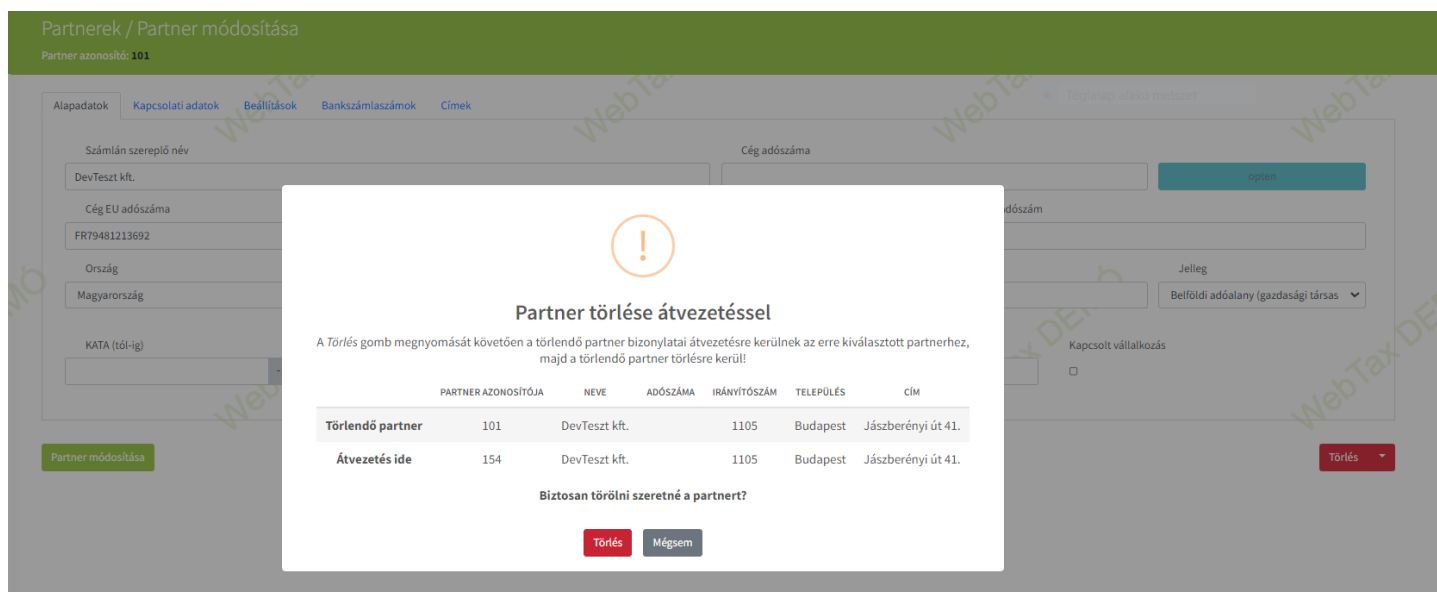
Partnerek / Partner módosítása
Partner azonosító: 101

Alapadatok | Kapcsolati adatok | Beállítások | Bankszámlaszámok | Címek

Téglalap alakú mentset

Számlán szereplő név
DevTeszt kft.

Cég adószáma

opten

Cég EU adószáma
FR79481213692

adószám

Ország
Magyarország

Jelleg
Belföldi adóalany (gazdasági társas

KATA (tól-ig)

Kapcsolt vállalkozás

Partner módosítása

Törlés

!

Partner törlése átvezetéssel

A *Törlés* gomb megnyomását követően a törlendő partner bizonylatai átvezetésre kerülnek az erre kiválasztott partnerhez, majd a törlendő partner törlésre kerül!

| | PARTNER AZONOSÍTÓJA | NEVE | ADÓSZÁMA | IRÁNYÍTÓSZÁM | TELEPÜLÉS | CÍM |
|---|---|---|---|---|---|---|
| Törlendő partner | 101 | DevTeszt kft. | | 1105 | Budapest | Jászberényi út 41. |
| Átvezetés ide | 154 | DevTeszt kft. | | 1105 | Budapest | Jászberényi út 41. |

Biztosan törölni szeretné a partnert?

Törlés | Mégsem

WebTax DEMO